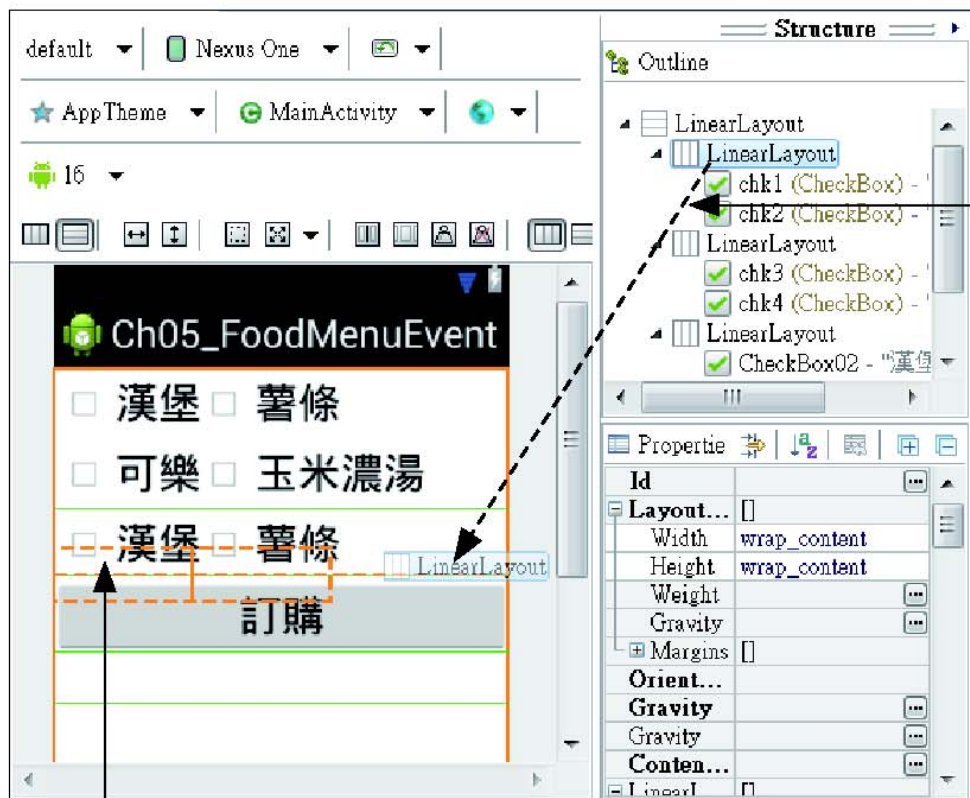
default | Nexus One
AppTheme | MainActivity
16

Ch05_FoodMenuEvent
漢堡 薯條
可樂 玉米濃湯
漢堡 薯條
LinearLayout
訂購

Structure
Outline
LinearLayout
LinearLayout
chk1 (CheckBox) - '
chk2 (CheckBox) - '
LinearLayout
chk3 (CheckBox) - '
chk4 (CheckBox) - '
LinearLayout
CheckBox02 - "漢堡

Propertie

| | |
|---|---|
| Id | |
| Layout… | [] |
| Width | wrap_content |
| Height | wrap_content |
| Weight | |
| Gravity | |
| Margins | [] |
| Orient… | |
| Gravity | |
| Gravity | |
| Conten… | |
| LinearL | [] |